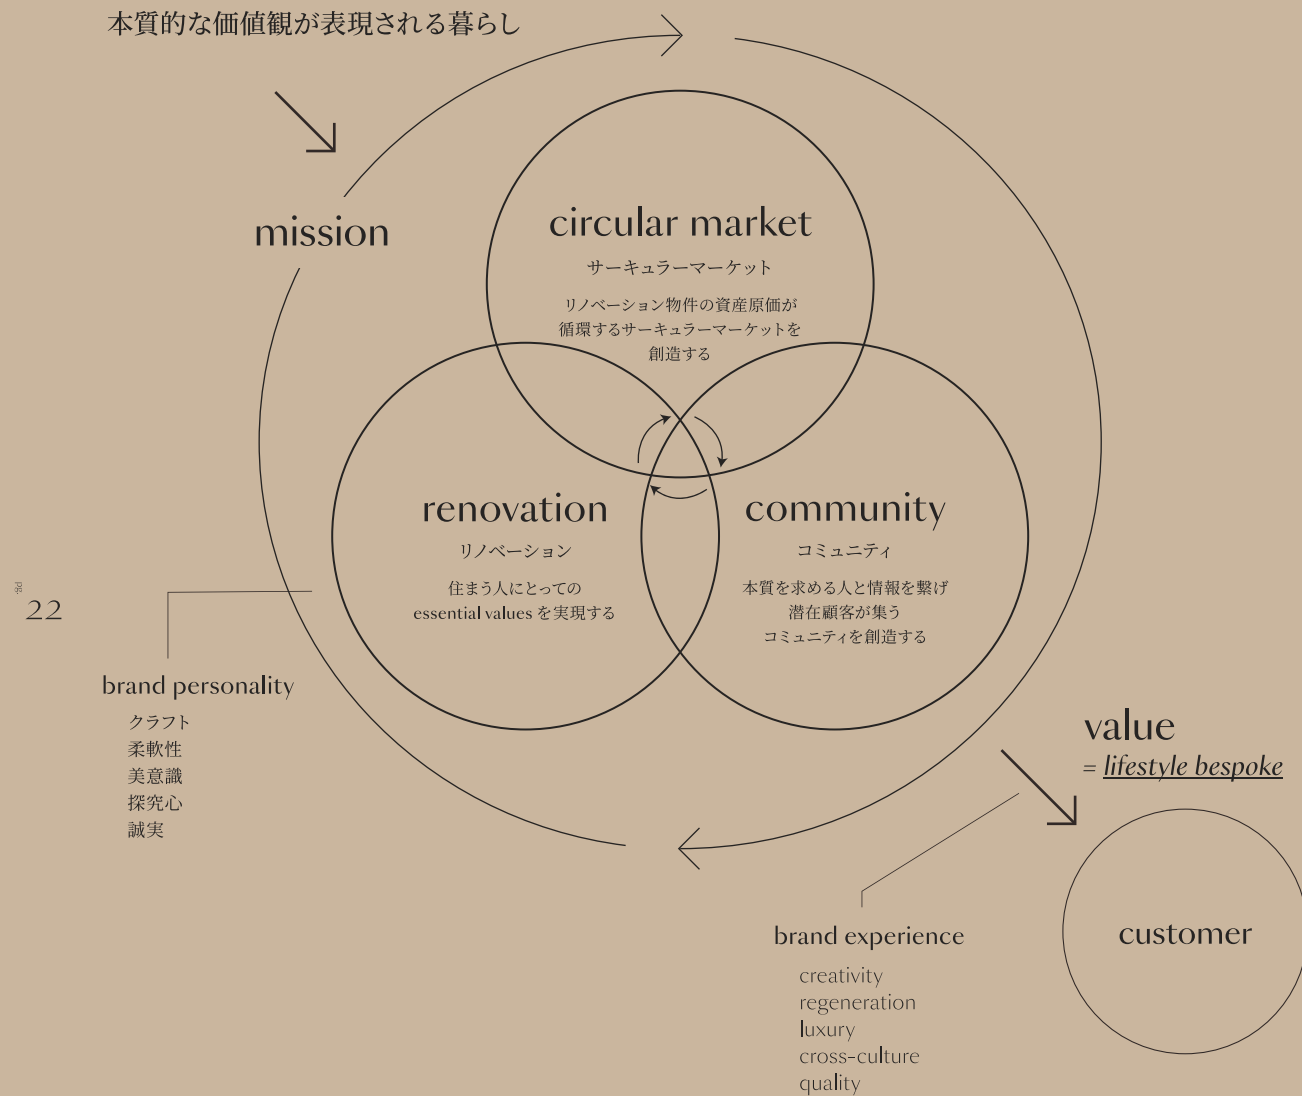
本質的な価値観が表現される暮らし

mission

circular market
サーキュラーマーケット
リノベーション物件の資産原価が
循環するサーキュラーマーケットを
創造する

renovation
リノベーション
住まう人にとっての
essential values を実現する

community
コミュニティ
本質を求める人と情報を繋げ
潜在顧客が集う
コミュニティを創造する

P.
22

brand personality
クラフト
柔軟性
美意識
探究心
誠実

value
= lifestyle bespoke

customer

brand experience
creativity
regeneration
luxury
cross-culture
quality